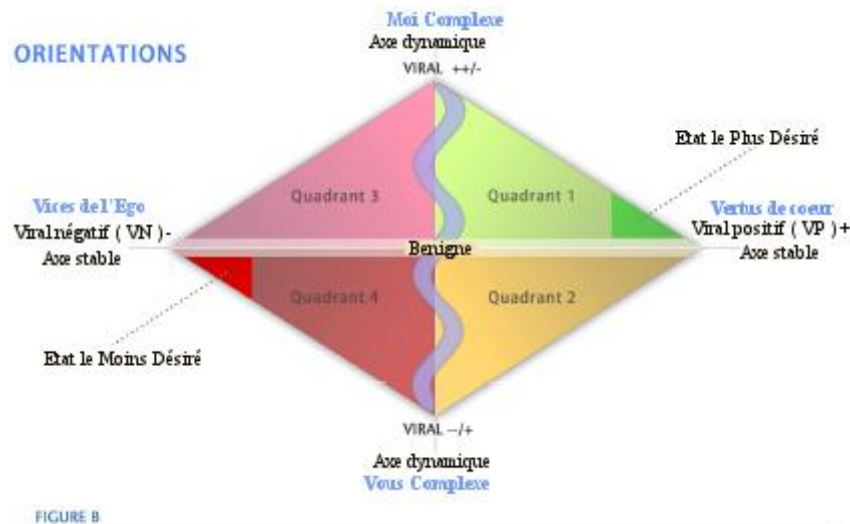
ORIENTATIONS

Moi Complexe
Axe dynamique
VIRAL ++/-

Etat le Plus Désiré

Vices del'Ego
Viral négatif ( VN )-
Axe stable

Quadrant 3

Quadrant 1

Vertus de coeur
Viral positif ( VP )+
Axe stable

Benigne

Quadrant 4

Quadrant 2

Etat le Moins Désiré

VIRAL --/+
Axe dynamique
Vous Complexe

FIGURE B